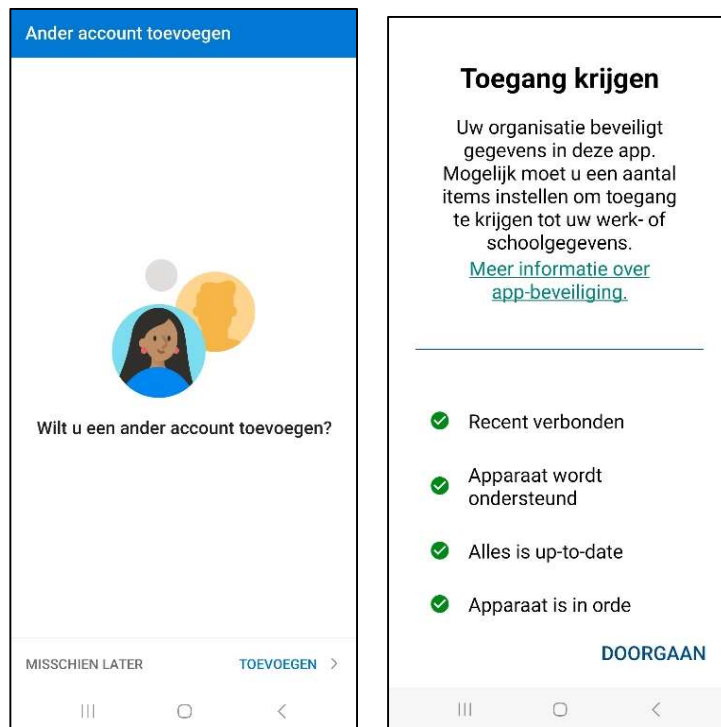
Ander account toevoegen

Wilt u een ander account toevoegen?

MISSCHIEN LATER

TOEVOEGEN >

Toegang krijgen

Uw organisatie beveiligt gegevens in deze app. Mogelijk moet u een aantal items instellen om toegang te krijgen tot uw werk- of schoolgegevens.

Meer informatie over app-beveiliging.

Recent verbonden

Apparaat wordt ondersteund

Alles is up-to-date

Apparaat is in orde

DOORGAAN